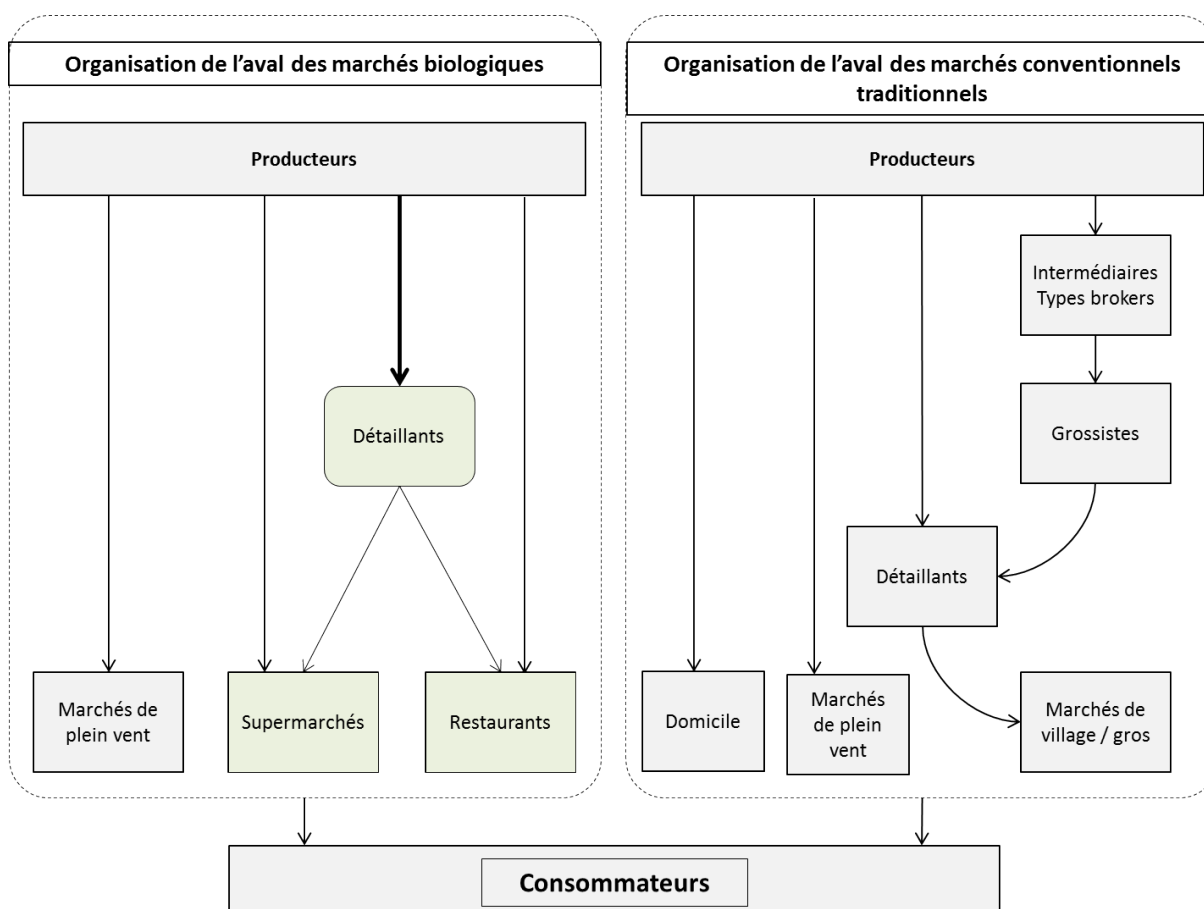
Organisation de l'aval des marchés biologiques

Producteurs

Détaillants

Marchés de plein vent

Supermarchés

Restaurants

Organisation de l'aval des marchés conventionnels traditionnels

Producteurs

Intermédiaires Types brokers

Grossistes

Détaillants

Domicile

Marchés de plein vent

Marchés de village / gros

Consommateurs